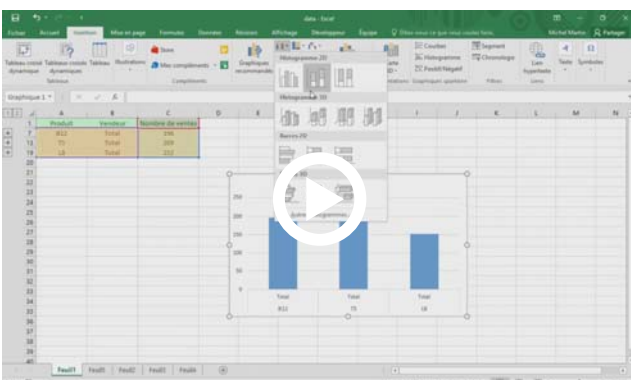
data - Excel

Fichier Accueil Insertion Mise en page Formules Données Révision Affichage Développeur Équipe Dites-nous ce que vous voulez faire

Michel Martin Partager

Tableau croisé dynamique Tableaux croisés dynamiques recommandés Tableau Illustrations Store Mes compléments Graphiques recommandés

Tableaux Compléments

Histogramme 2D

Histogramme 3D

Barres 2D

Autres histogrammes...

Courbes Histogramme Positif/Négatif Segment Chronologie Lien hypertexte Texte Symboles

Graphiques sparkline Filtres Liens

Graphique 1

| | A | B | C | D |
|---|---|---|---|---|
| 1 | Produit | Vendeur | Nombre de ventes | |
| 7 | B12 | Total | 198 | |
| 13 | T3 | Total | 209 | |
| 19 | L8 | Total | 152 | |

250
200
150
100
50
0

Total B12
Total T3
Total L8

Feuil1 Feuil5 Feuil2 Feuil3 Feuil4